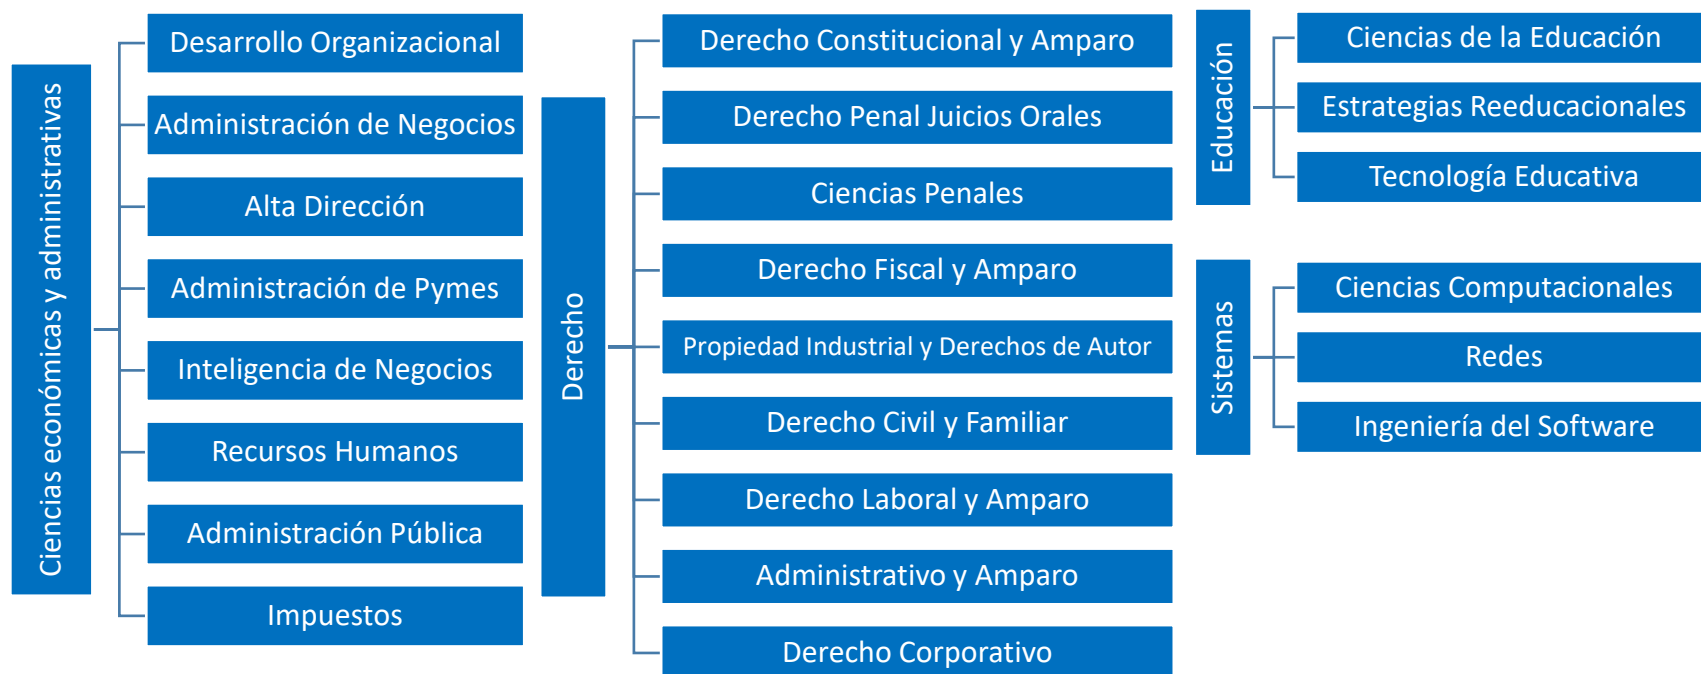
Ciencias económicas y administrativas

Desarrollo Organizacional

Administración de Negocios

Alta Dirección

Administración de Pymes

Inteligencia de Negocios

Recursos Humanos

Administración Pública

Impuestos

Derecho

Derecho Constitucional y Amparo

Derecho Penal Juicios Orales

Ciencias Penales

Derecho Fiscal y Amparo

Propiedad Industrial y Derechos de Autor

Derecho Civil y Familiar

Derecho Laboral y Amparo

Administrativo y Amparo

Derecho Corporativo

Educación

Ciencias de la Educación

Estrategias Reeducacionales

Tecnología Educativa

Sistemas

Ciencias Computacionales

Redes

Ingeniería del Software